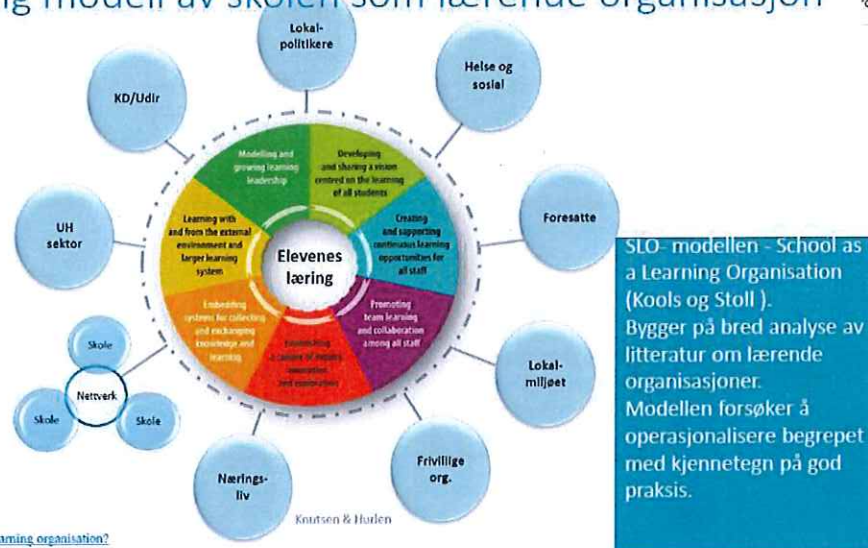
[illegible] modell av skolen som lærende organisasjon

Lokal-politikere

Helse og sosial

KD/Udir

Foresatte

UH sektor

Lokal-miljøet

Frivillige org.

Nærings-liv

Skole

Nettverk

Skole

Skole

Modelling and growing learning leadership

Developing and sharing a vision centred on the learning of all students

Creating and supporting continuous learning opportunities for all staff

Promoting team learning and collaboration among all staff

Establishing a culture of enquiry, innovation and exploration

Embedding systems for collecting and exchanging knowledge and learning

Learning with and from the external environment and larger learning system

Elevenes læring

Knutsen & Hurlen

SLO- modellen - School as a Learning Organisation (Kools og Stoll ).
Bygger på bred analyse av litteratur om lærende organisasjoner.
Modellen forsøker å operasjonalisere begrepet med kjennetegn på god praksis.

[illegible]arning organisation?